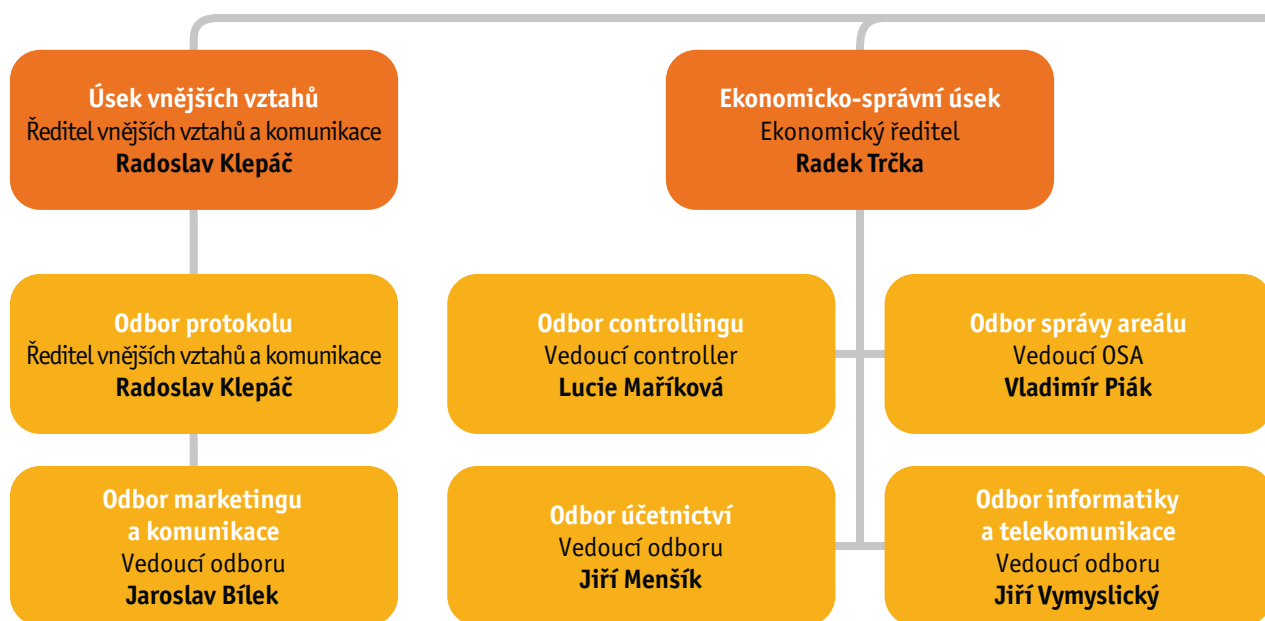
Úsek vnějších vztahů
Ředitel vnějších vztahů a komunikace
Radoslav Klepáč

Ekonomicko-správní úsek
Ekonomický ředitel
Radek Trčka

Odbor protokolu
Ředitel vnějších vztahů a komunikace
Radoslav Klepáč

Odbor controllingu
Vedoucí controller
Lucie Maříková

Odbor správy areálu
Vedoucí OSA
Vladimír Piák

Odbor marketingu a komunikace
Vedoucí odboru
Jaroslav Bílek

Odbor účetnictví
Vedoucí odboru
Jiří Menšík

Odbor informatiky a telekomunikace
Vedoucí odboru
Jiří Vymyslický